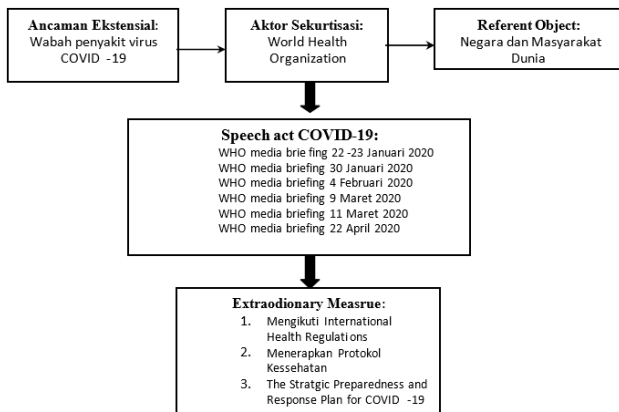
Ancaman Ekstensial:
Wabah penyakit virus COVID -19

Aktor Sekurtisasi:
World Health Organization

Referent Object:
Negara dan Masyarakat Dunia

Speech act COVID-19:
WHO media brie fing 22 -23 Januari 2020
WHO media briefing 30 Januari 2020
WHO media briefing 4 Februari 2020
WHO media briefing 9 Maret 2020
WHO media briefing 11 Maret 2020
WHO media briefing 22 April 2020

Extraodionary Measrue:
1. Mengikuti International Health Regulations
2. Menerapkan Protokol Kessehatan
3. The Stratgic Preparedness and Response Plan for COVID -19